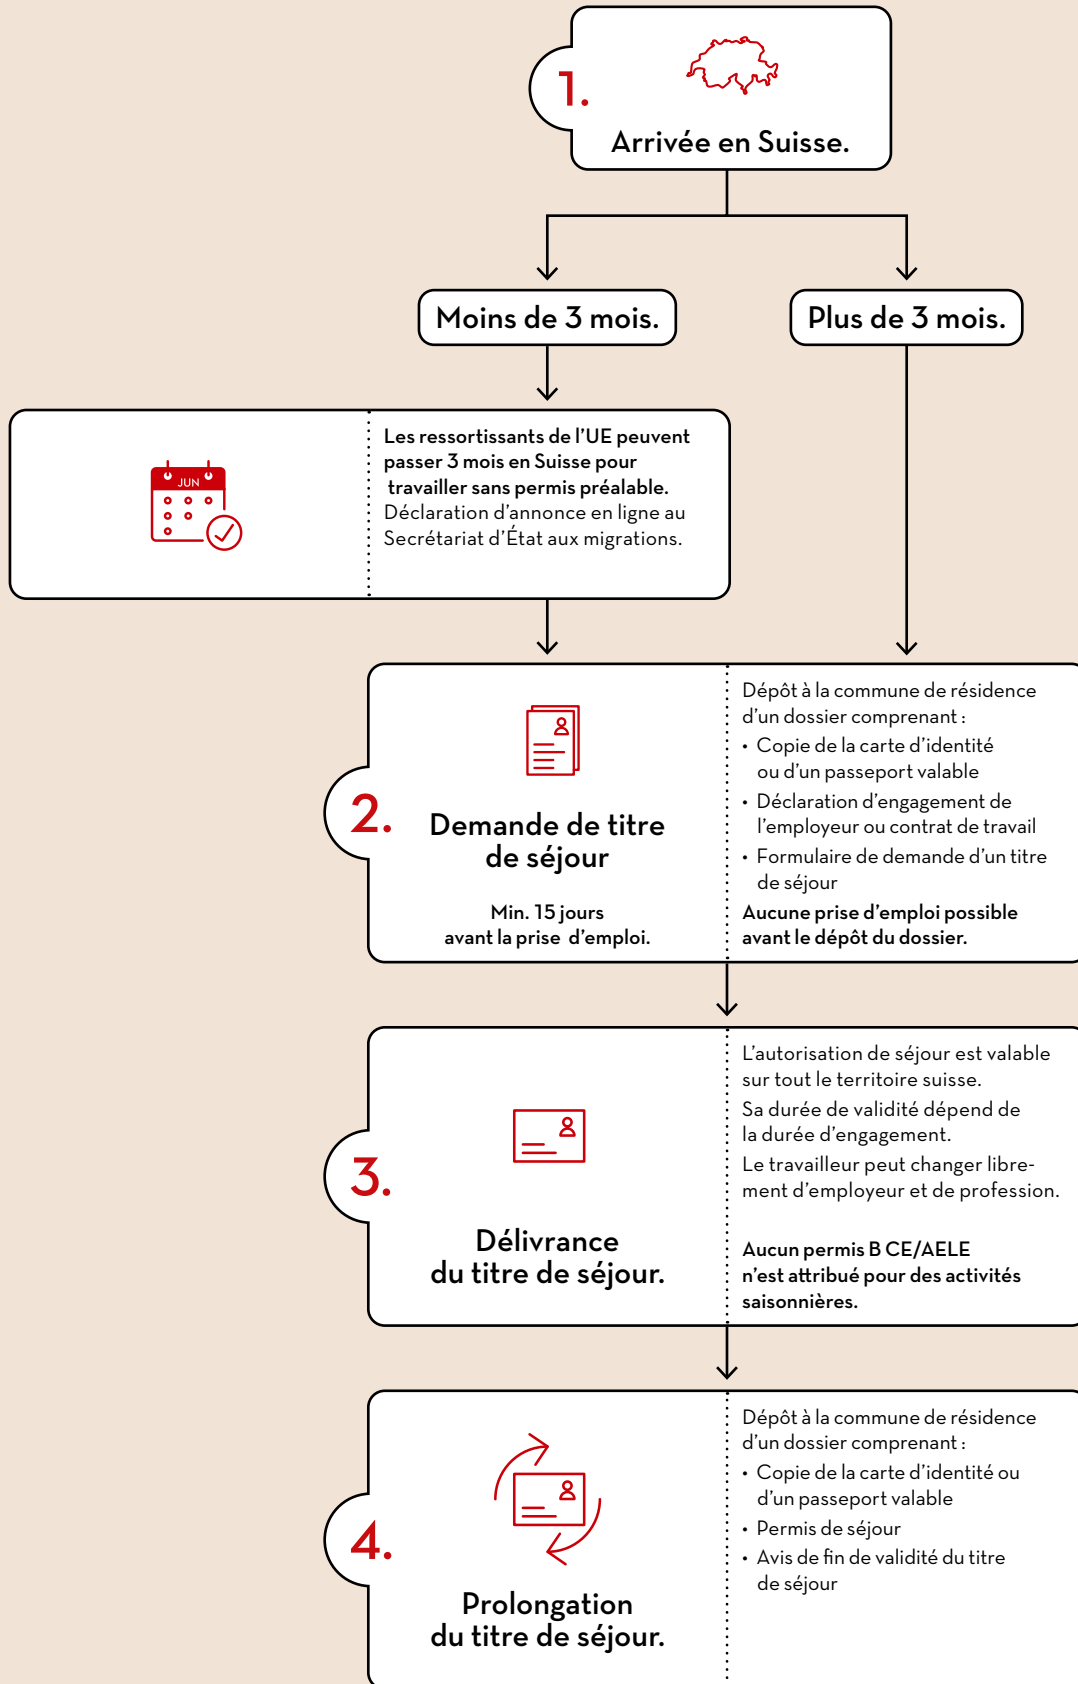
1.

Arrivée en Suisse.

Moins de 3 mois.

Plus de 3 mois.

JUN

Les ressortissants de l'UE peuvent passer 3 mois en Suisse pour travailler sans permis préalable. Déclaration d'annonce en ligne au Secrétariat d'État aux migrations.

2.

Demande de titre de séjour

Min. 15 jours avant la prise d'emploi.

Dépôt à la commune de résidence d'un dossier comprenant :

• Copie de la carte d'identité ou d'un passeport valable
• Déclaration d'engagement de l'employeur ou contrat de travail
• Formulaire de demande d'un titre de séjour

Aucune prise d'emploi possible avant le dépôt du dossier.

3.

Délivrance du titre de séjour.

L'autorisation de séjour est valable sur tout le territoire suisse.

Sa durée de validité dépend de la durée d'engagement.

Le travailleur peut changer librement d'employeur et de profession.

Aucun permis B CE/AELE n'est attribué pour des activités saisonnières.

4.

Prolongation du titre de séjour.

Dépôt à la commune de résidence d'un dossier comprenant :

• Copie de la carte d'identité ou d'un passeport valable
• Permis de séjour
• Avis de fin de validité du titre de séjour